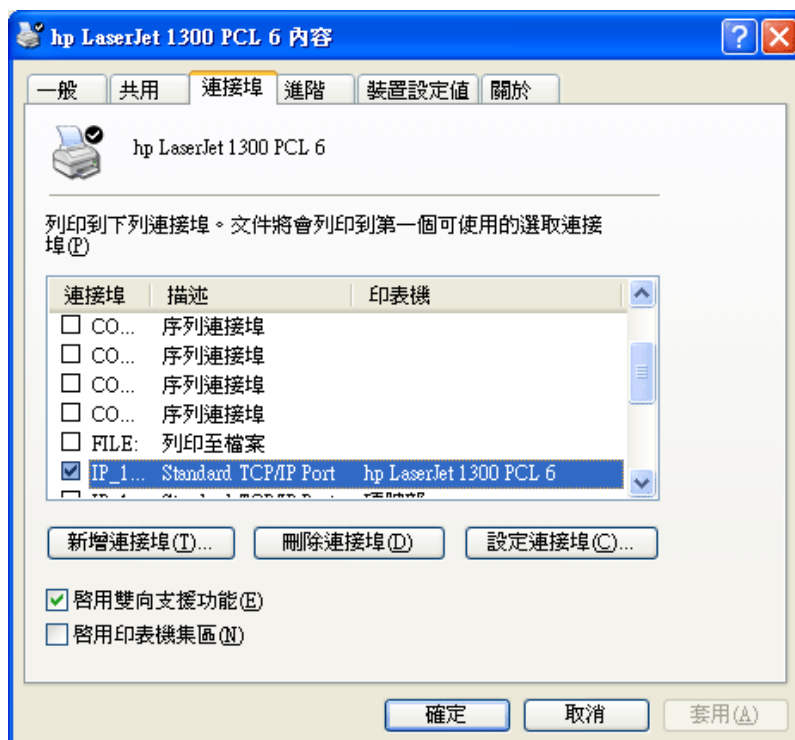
hp LaserJet 1300 PCL 6 內容

? X

一般 | 共用 | 連接埠 | 進階 | 裝置設定值 | 關於

hp LaserJet 1300 PCL 6

列印到下列連接埠。文件將會列印到第一個可使用的選取連接埠(P)

| 連接埠 | 描述 | 印表機 |
|---|---|---|
| ☐ CO... | 序列連接埠 | |
| ☐ CO... | 序列連接埠 | |
| ☐ CO... | 序列連接埠 | |
| ☐ CO... | 序列連接埠 | |
| ☐ FILE: | 列印至檔案 | |
| ☑ IP_1... | Standard TCP/IP Port | hp LaserJet 1300 PCL 6 |
| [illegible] | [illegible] | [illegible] |

新增連接埠(T)... | 刪除連接埠(D) | 設定連接埠(C)...

☑ 啓用雙向支援功能(E)
☐ 啓用印表機集區(N)

確定 | 取消 | 套用(A)